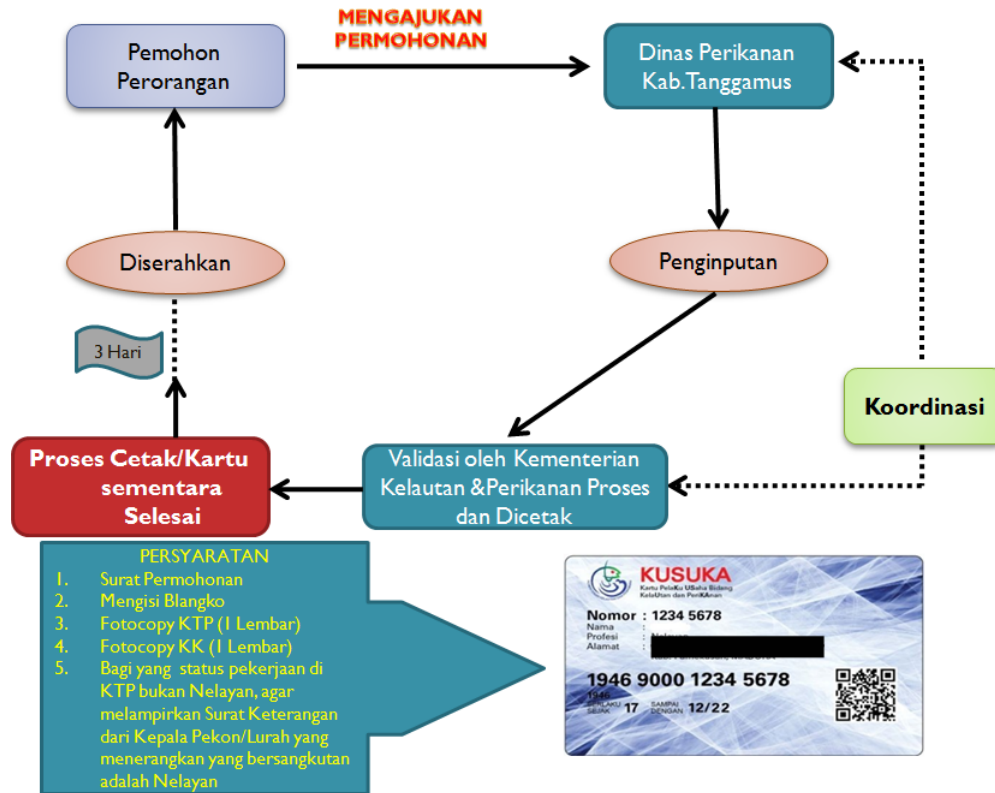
MENGAJUKAN PERMOHONAN

Pemohon Perorangan

Dinas Perikanan Kab.Tanggamus

Diserahkan

Penginputan

3 Hari

Koordinasi

Proses Cetak/Kartu sementara Selesai

Validasi oleh Kementerian Kelautan &Perikanan Proses dan Dicetak

PERSYARATAN
1. Surat Permohonan
2. Mengisi Blangko
3. Fotocopy KTP (1 Lembar)
4. Fotocopy KK (1 Lembar)
5. Bagi yang status pekerjaan di KTP bukan Nelayan, agar melampirkan Surat Keterangan dari Kepala Pekon/Lurah yang menerangkan yang bersangkutan adalah Nelayan

KUSUKA
Kartu PelaKu USaha Bidang KelaUtan dan PeriKAnan
Nomor : 1234 5678
Nama :
Profesi : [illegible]
Alamat : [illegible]
1946 9000 1234 5678
1946
BERLAKU SEJAK 17 SAMPAI DENGAN 12/22